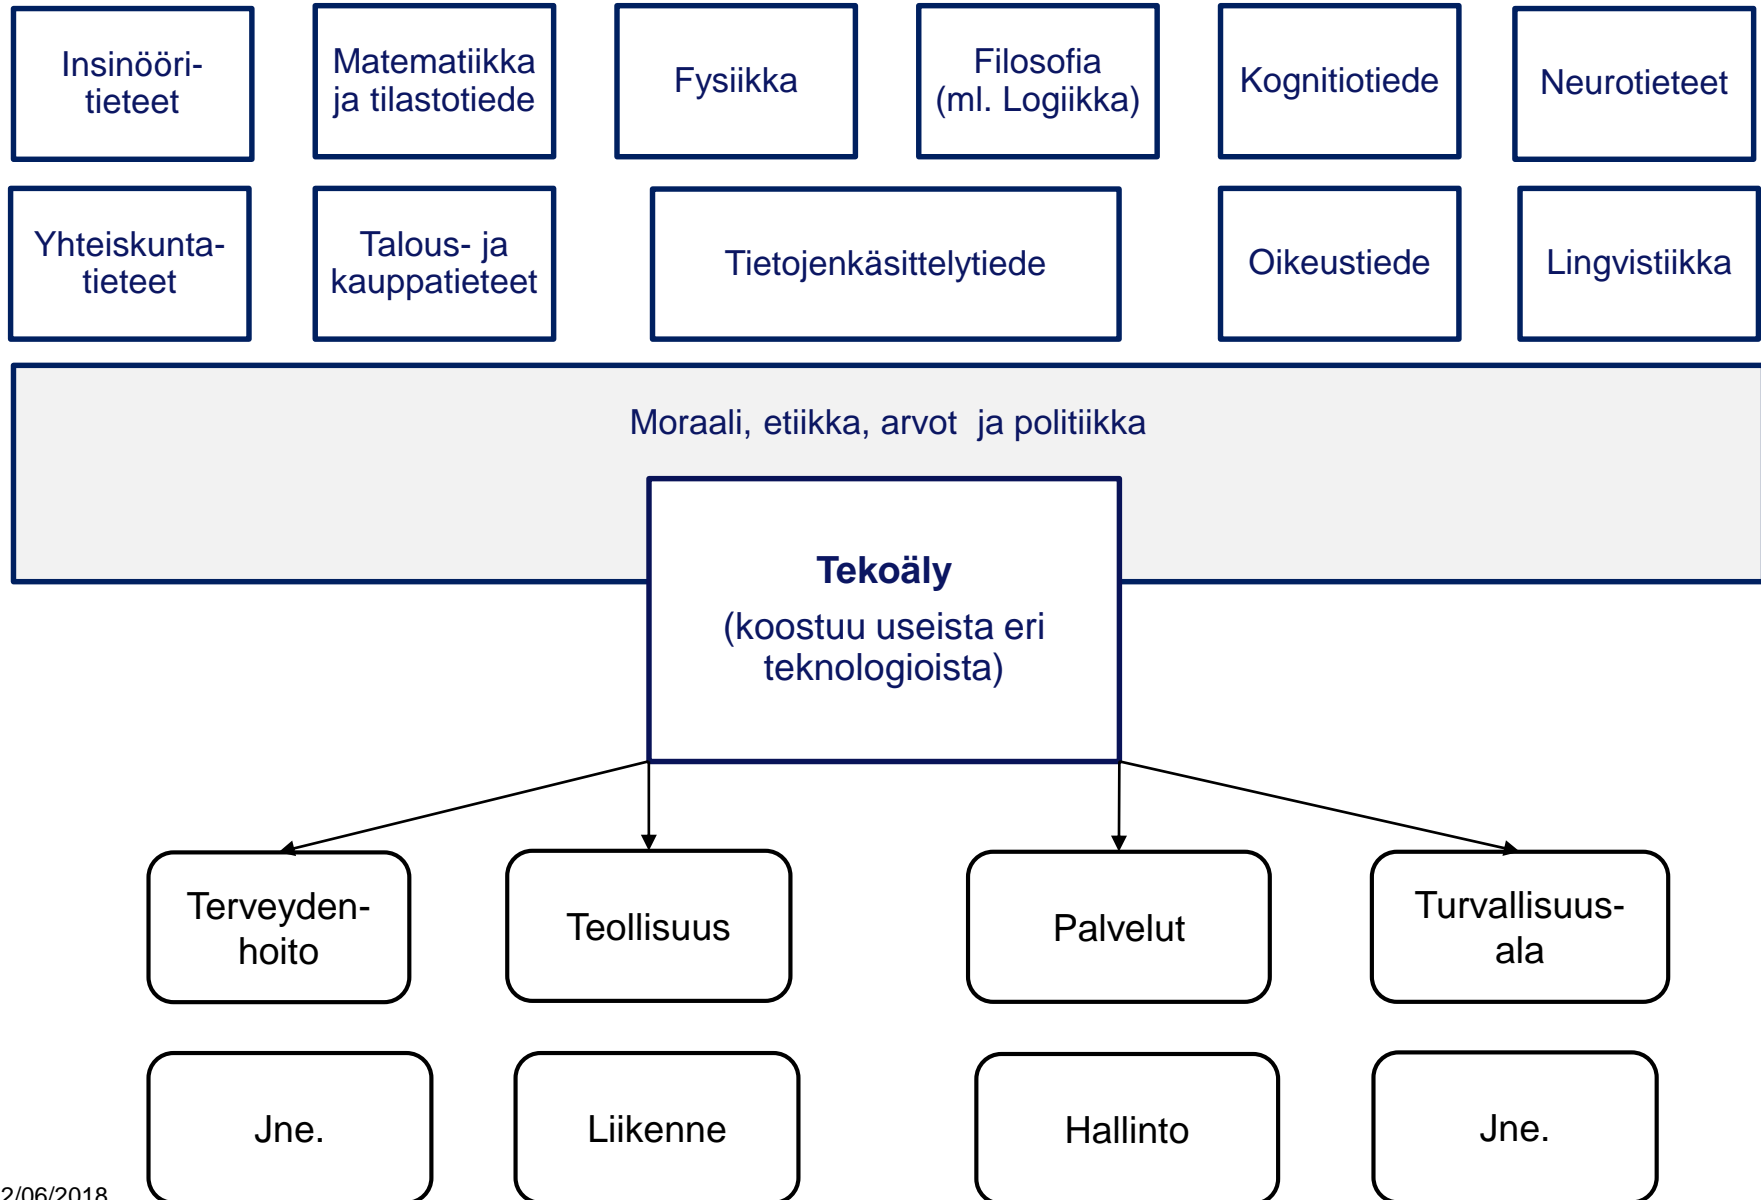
Insinööritieteet

Matematiikka ja tilastotiede

Fysiikka

Filosofia (ml. Logiikka)

Kognitiotiede

Neurotieteet

Yhteiskuntatieteet

Talous- ja kauppatieteet

Tietojenkäsittelytiede

Oikeustiede

Lingvistiikka

Moraali, etiikka, arvot ja politiikka

**Tekoäly**
(koostuu useista eri teknologioista)

Terveydenhoito

Teollisuus

Palvelut

Turvallisuusala

Jne.

Liikenne

Hallinto

Jne.

2/06/2018